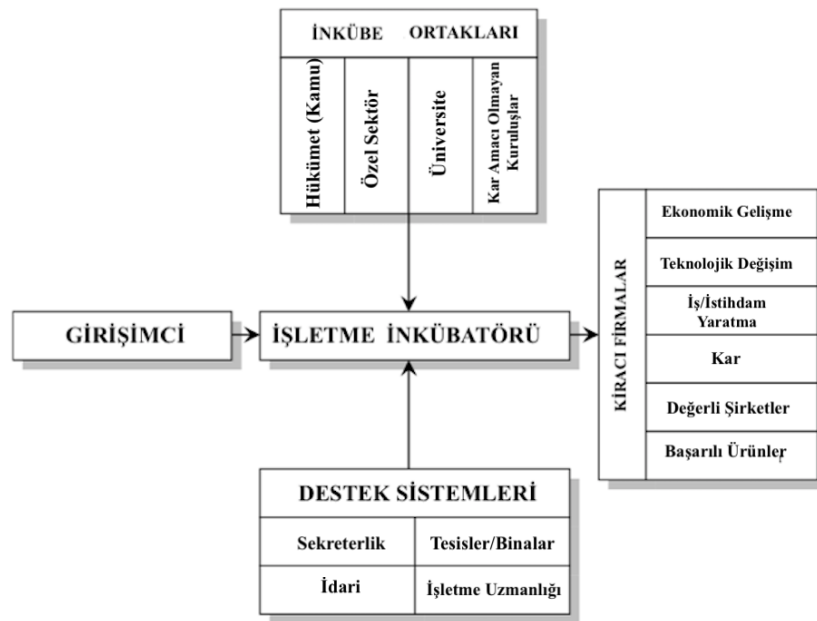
İNKÜBE ORTAKLARI

Hükümet (Kamu)

Özel Sektör

Üniversite

Kar Amacı Olmayan Kuruluşlar

GİRİŞİMCİ

İŞLETME İNKÜBATÖRÜ

KİRACI FİRMALAR

Ekonomik Gelişme

Teknolojik Değişim

İş/İstihdam Yaratma

Kar

Değerli Şirketler

Başarılı Ürünler

DESTEK SİSTEMLERİ

| Sekreterlik | Tesisler/Binalar |
|---|---|
| İdari | İşletme Uzmanlığı |